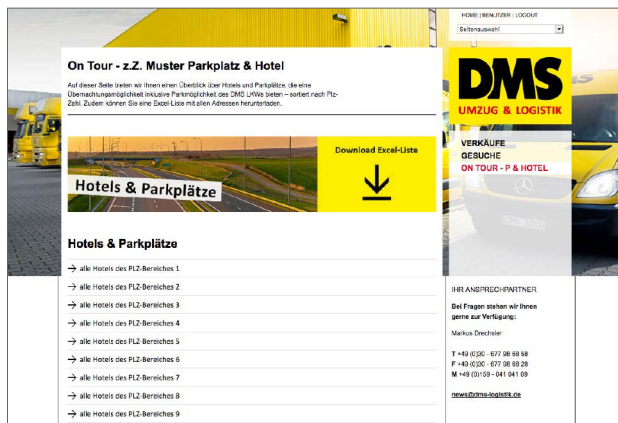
HOME | BENUTZER | LOGOUT

Seitenauswahl

On Tour - z.Z. Muster Parkplatz & Hotel

Auf dieser Seite bieten wir Ihnen einen Überblick über Hotels und Parkplätze, die eine Übernachtungsmöglichkeit inklusive Parkmöglichkeit des DMS LKWs bieten – sortiert nach PLZ-Zahl. Zudem können Sie eine Excel-Liste mit allen Adressen herunterladen.

Hotels & Parkplätze

Download Excel-Liste

DMS
UMZUG & LOGISTIK

VERKÄUFE
GESUCHE
ON TOUR - P & HOTEL

Hotels & Parkplätze

→ alle Hotels des PLZ-Bereiches 1
→ alle Hotels des PLZ-Bereiches 2
→ alle Hotels des PLZ-Bereiches 3
→ alle Hotels des PLZ-Bereiches 4
→ alle Hotels des PLZ-Bereiches 5
→ alle Hotels des PLZ-Bereiches 6
→ alle Hotels des PLZ-Bereiches 7
→ alle Hotels des PLZ-Bereiches 8
→ alle Hotels des PLZ-Bereiches 9

IHR ANSPRECHPARTNER

Bei Fragen stehen wir Ihnen gerne zur Verfügung:

Markus Drechsler

T +49 (0)30 - 677 98 98 58
F +49 (0)30 - 677 98 98 28
M +49 (0)159 - 041 041 09

news@dms-logistik.de